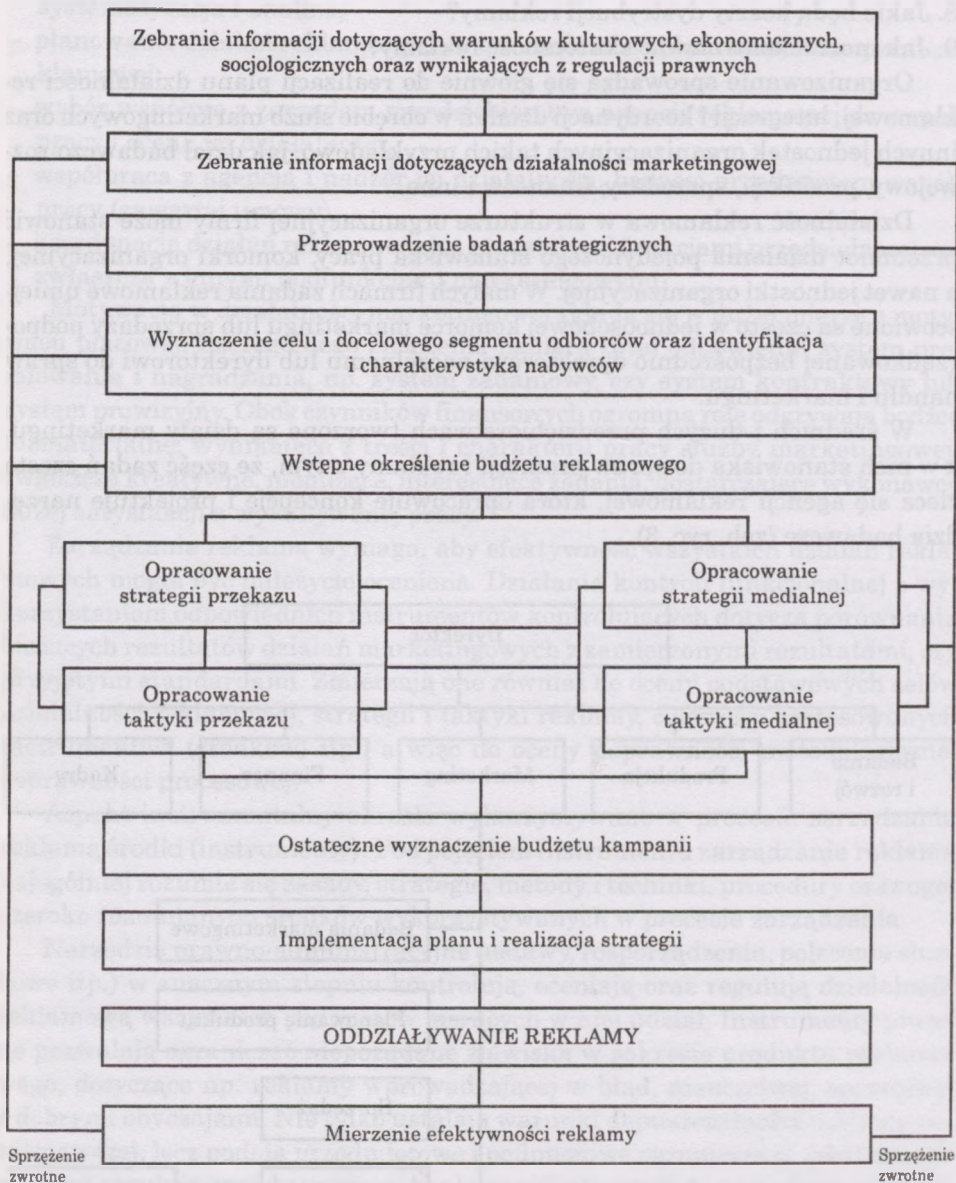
Zebranie informacji dotyczących warunków kulturowych, ekonomicznych, socjologicznych oraz wynikających z regulacji prawnych

Zebranie informacji dotyczących działalności marketingowej

Przeprowadzenie badań strategicznych

Wyznaczenie celu i docelowego segmentu odbiorców oraz identyfikacja i charakterystyka nabywców

Wstępne określenie budżetu reklamowego

Opracowanie strategii przekazu

Opracowanie strategii medialnej

Opracowanie taktyki przekazu

Opracowanie taktyki medialnej

Ostateczne wyznaczenie budżetu kampanii

Implementacja planu i realizacja strategii

ODDZIAŁYWANIE REKLAMY

Mierzenie efektywności reklamy

Sprzężenie zwrotne

Sprzężenie zwrotne